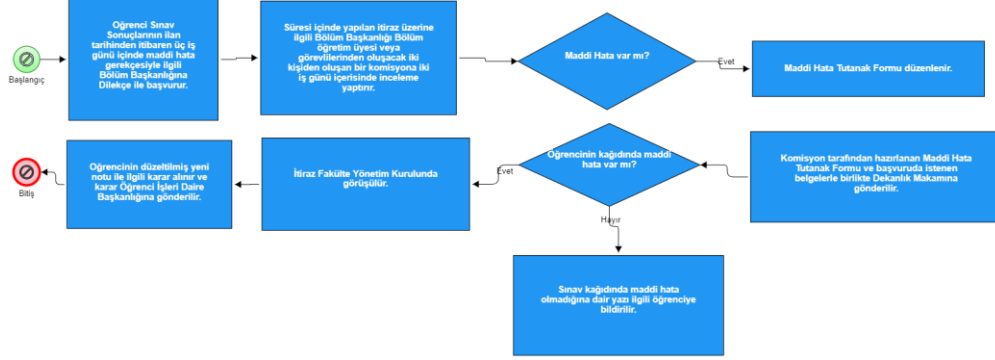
Başlangıç

Öğrenci Sınav Sonuçlarının ilan tarihinden itibaren üç iş günü içinde maddi hata gerekçesiyle ilgili Bölüm Başkanlığına Dilekçe ile başvurur.

Süresi içinde yapılan itiraz üzerine ilgili Bölüm Başkanlığı Bölüm öğretim üyesi veya görevlilerinden oluşacak iki kişiden oluşan bir komisyona iki iş günü içerisinde inceleme yaptırır.

Maddi Hata var mı?

Evet

Maddi Hata Tutanak Formu düzenlenir.

Komisyon tarafından hazırlanan Maddi Hata Tutanak Formu ve başvuruda istenen belgelerle birlikte Dekanlık Makamına gönderilir.

Öğrencinin kağıdında maddi hata var mı?

Evet

İtiraz Fakülte Yönetim Kurulunda görüşülür.

Öğrencinin düzeltilmiş yeni notu ile ilgili karar alınır ve karar Öğrenci İşleri Daire Başkanlığına gönderilir.

Bitiş

Hayır

Sınav kağıdında maddi hata olmadığına dair yazı ilgili öğrenciye bildirilir.